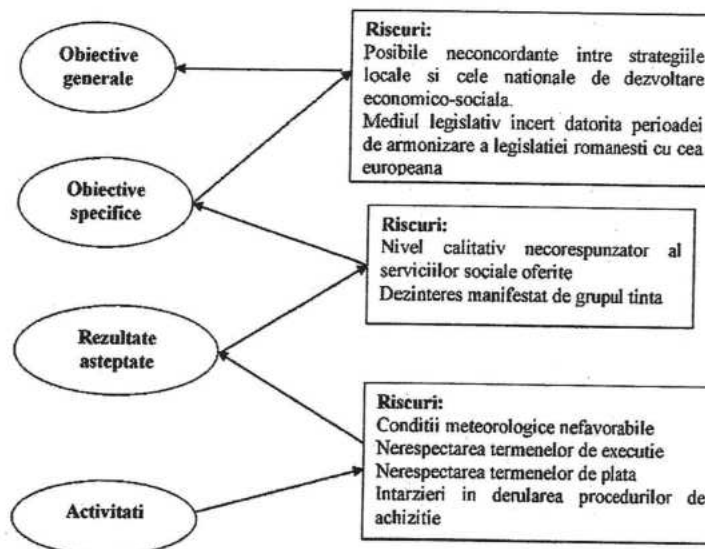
Obiective generale

Obiective specifice

Rezultate asteptate

Activitati

Riscuri:
Posibile neconcordante intre strategiile locale si cele nationale de dezvoltare economico-sociala.
Mediul legislativ incert datorita perioadei de armonizare a legislatiei romanesti cu cea europeana

Riscuri:
Nivel calitativ necorespunzator al serviciilor sociale oferite
Dezinteres manifestat de grupul tinta

Riscuri:
Conditii meteorologice nefavorabile
Nerespectarea termenelor de executie
Nerespectarea termenelor de plata
Intarzieri in derularea procedurilor de achizitie